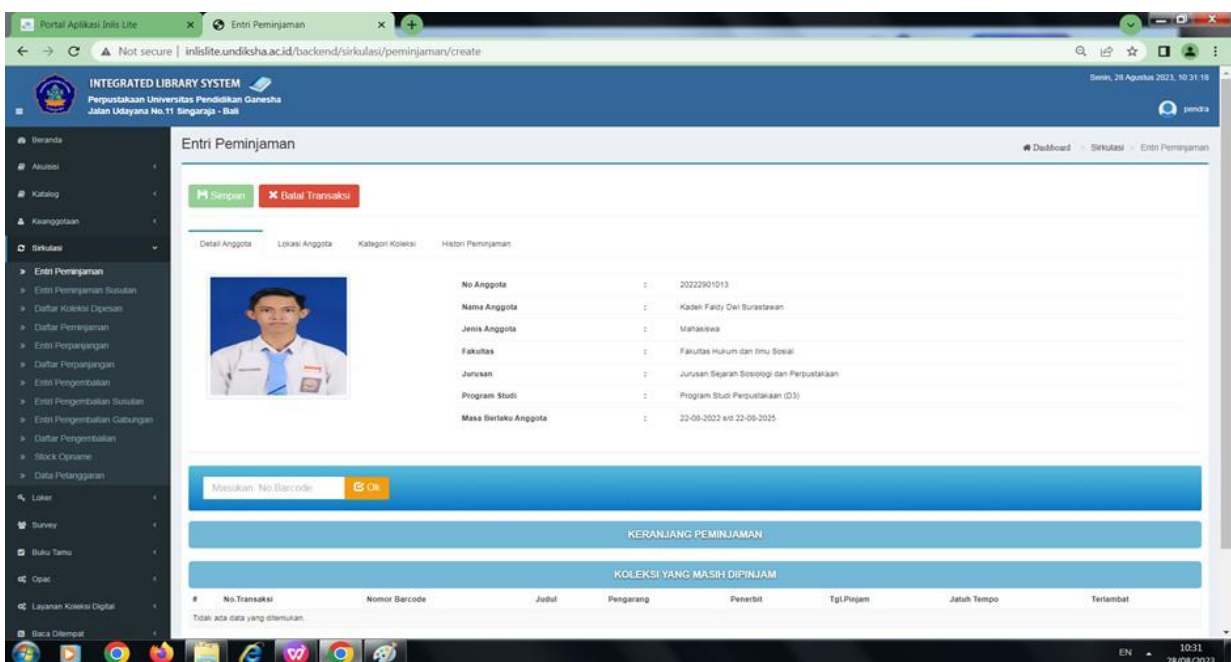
Portal Aplikasi Inlis Lite
Entri Peminjaman
Not secure | inlislite.undiksha.ac.id/backend/sirkulasi/peminjaman/create

INTEGRATED LIBRARY SYSTEM
Perpustakaan Universitas Pendidikan Ganesha
Jalan Udayana No.11 Singaraja - Bali

Senin, 28 Agustus 2023, 10:31:18
pendra

Beranda
Akuisisi
Katalog
Keanggotaan
Sirkulasi
Entri Peminjaman
Entri Peminjaman Susulan
Daftar Koleksi Dipesan
Daftar Peminjaman
Entri Perpanjangan
Daftar Perpanjangan
Entri Pengembalian
Entri Pengembalian Susulan
Entri Pengembalian Gabungan
Daftar Pengembalian
Stock Opname
Data Pelanggaran
Loker
Survey
Buku Tamu
Opac
Layanan Koleksi Digital
Baca Ditempat

Entri Peminjaman
Dashboard > Sirkulasi > Entri Peminjaman

Simpan
Batal Transaksi

Detail Anggota | Lokasi Anggota | Kategori Koleksi | Histori Peminjaman

| | | |
|---|---|---|
| No Anggota | : | 20222901013 |
| Nama Anggota | : | Kadek Faldy Dwi Surastawan |
| Jenis Anggota | : | Mahasiswa |
| Fakultas | : | Fakultas Hukum dan Ilmu Sosial |
| Jurusan | : | Jurusan Sejarah Sosiologi dan Perpustakaan |
| Program Studi | : | Program Studi Perpustakaan (D3) |
| Masa Berlaku Anggota | : | 22-08-2022 s/d 22-08-2025 |

Masukan No.Barcode
Ok

KERANJANG PEMINJAMAN

KOLEKSI YANG MASIH DIPINJAM

| # | No.Transaksi | Nomor Barcode | Judul | Pengarang | Penerbit | Tgl.Pinjam | Jatuh Tempo | Terlambat |
|---|---|---|---|---|---|---|---|---|

Tidak ada data yang ditemukan.

EN
10:31
28/08/2023